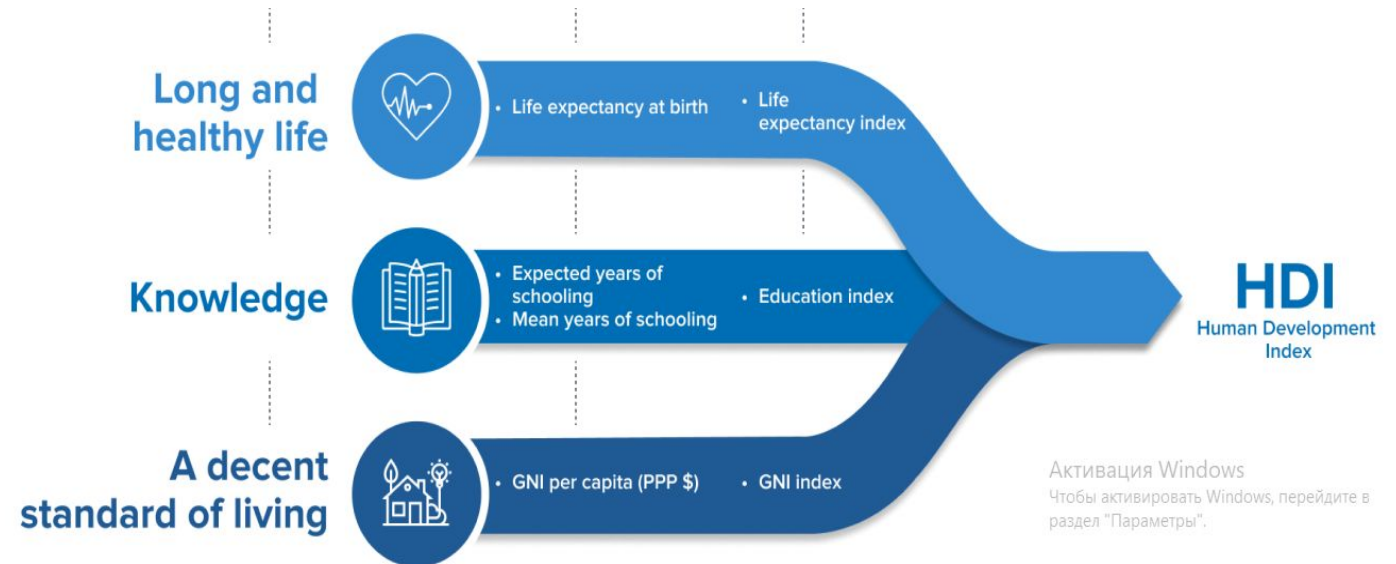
Long and healthy life

• Life expectancy at birth

• Life expectancy index

Knowledge

• Expected years of schooling
• Mean years of schooling

• Education index

A decent standard of living

• GNI per capita (PPP $)

• GNI index

HDI
Human Development Index

Активация Windows
Чтобы активировать Windows, перейдите в раздел "Параметры".